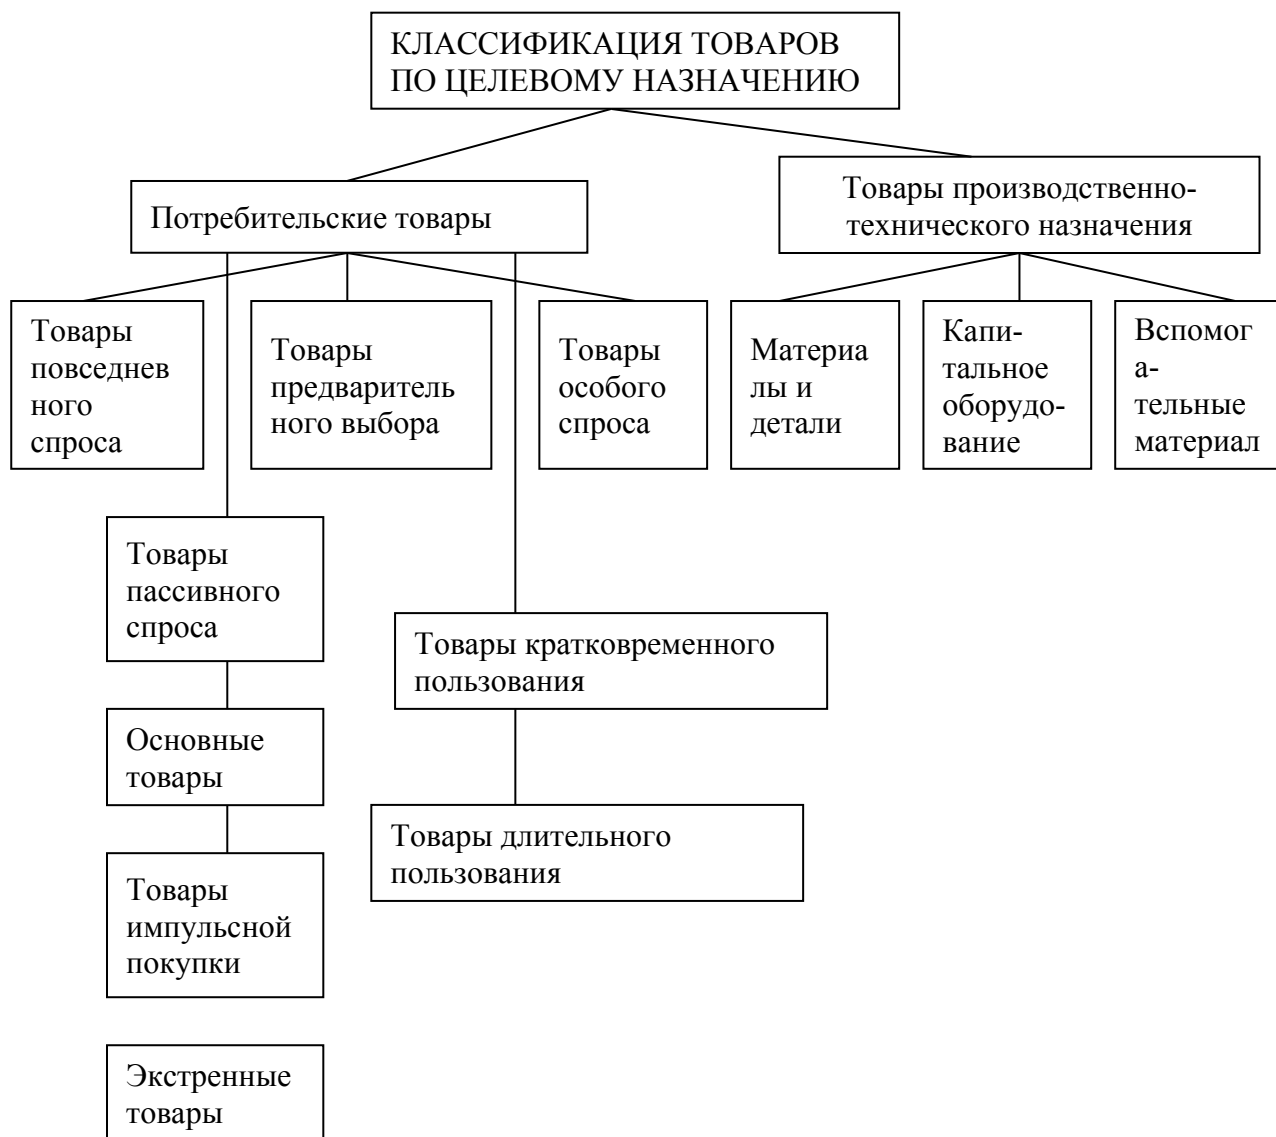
КЛАССИФИКАЦИЯ ТОВАРОВ ПО ЦЕЛЕВОМУ НАЗНАЧЕНИЮ

Потребительские товары

Товары производственно-технического назначения

Товары повседневного спроса

Товары предварительного выбора

Товары особого спроса

Материалы и детали

Капитальное оборудование

Вспомог а- тельные материал

Товары пассивного спроса

Товары кратковременного пользования

Основные товары

Товары длительного пользования

Товары импульсной покупки

Экстренные товары